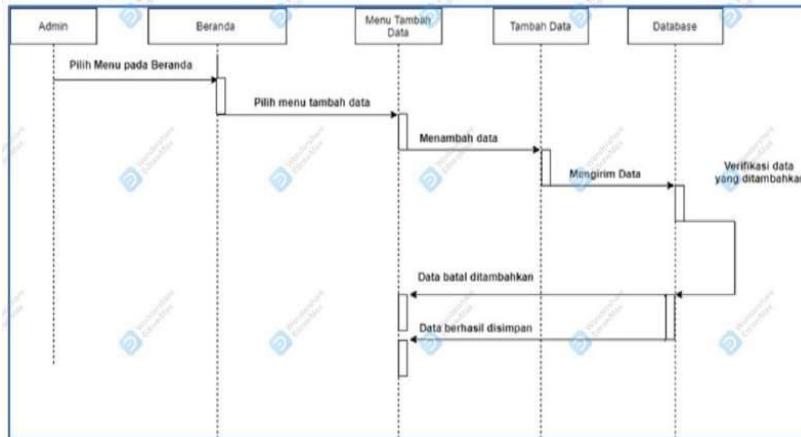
Admin

Beranda

Menu Tambah Data

Tambah Data

Database

Pilih Menu pada Beranda

Pilih menu tambah data

Menambah data

Mengirim Data

Verifikasi data yang ditambahkan

Data batal ditambahkan

Data berhasil disimpan